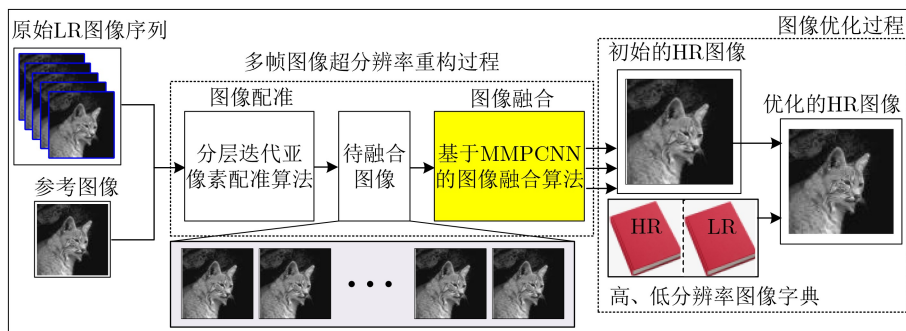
原始LR图像序列

参考图像

多帧图像超分辨率重构过程

图像配准

分层迭代亚像素配准算法

待融合图像

图像融合

基于MMPCNN的图像融合算法

• • •

图像优化过程

初始的HR图像

优化的HR图像

HR

LR

高、低分辨率图像字典